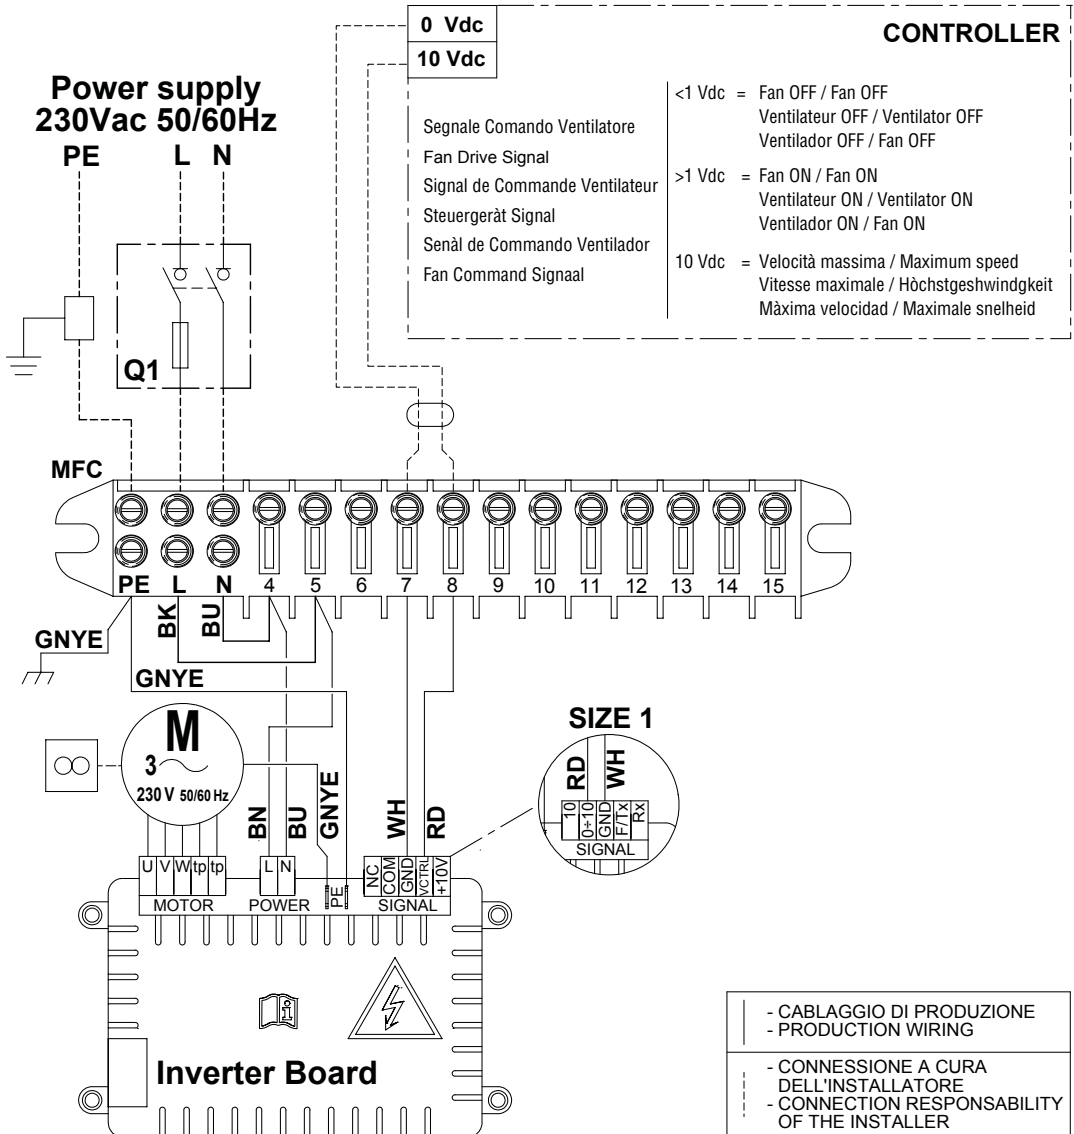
0 Vdc
10 Vdc
CONTROLLER

Power supply
230Vac 50/60Hz
PE L N

Segnale Comando Ventilatore
Fan Drive Signal
Signal de Commande Ventilateur
Steuergeràt Signal
Senàl de Commando Ventilador
Fan Command Signaal

<1 Vdc = Fan OFF / Fan OFF
Ventilateur OFF / Ventilator OFF
Ventilador OFF / Fan OFF

>1 Vdc = Fan ON / Fan ON
Ventilateur ON / Ventilator ON
Ventilador ON / Fan ON

10 Vdc = Velocità massima / Maximum speed
Vitesse maximale / Hòchstgeshwindgkeit
Màxima velocidad / Maximale snelheid

Q1

MFC
PE L N 4 5 6 7 8 9 10 11 12 13 14 15
BK BU
GNYE
GNYE

M
3~
230 V 50/60 Hz

BN BU GNYE WH RD

SIZE 1
RD WH
10 0÷10 GND F/Tx Rx
SIGNAL

U V W tp tp
MOTOR
L N
POWER
PE
NC COM GND VCTRL +10V
SIGNAL

Inverter Board

- CABLAGGIO DI PRODUZIONE
- PRODUCTION WIRING
- CONNESSIONE A CURA DELL'INSTALLATORE
- CONNECTION RESPONSABILITY OF THE INSTALLER